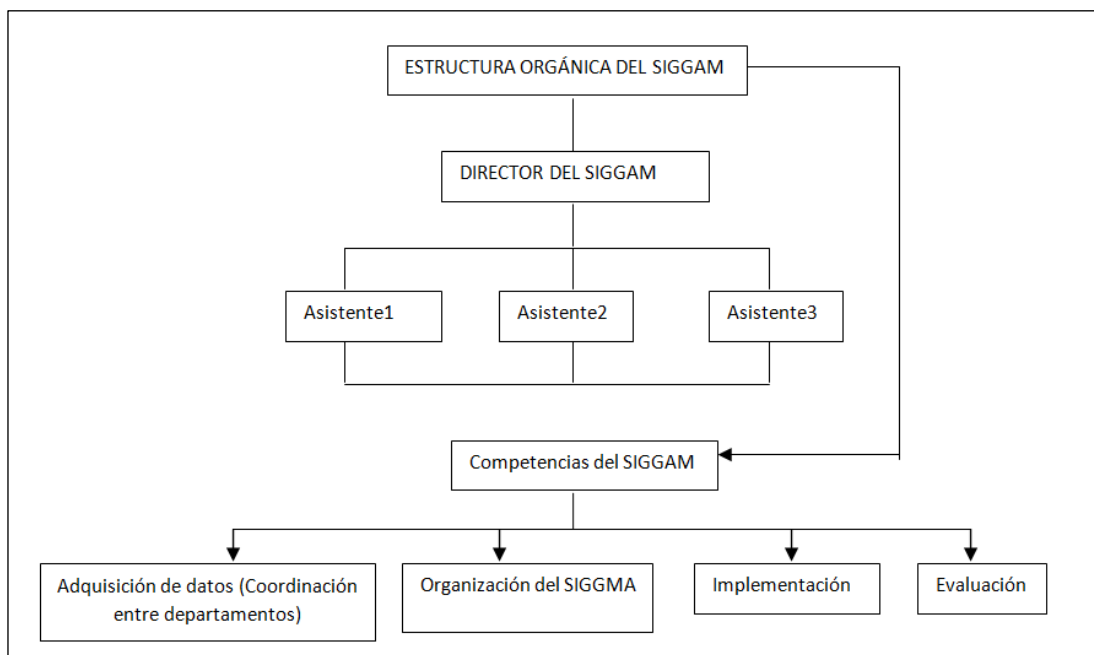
ESTRUCTURA ORGÁNICA DEL SIGGAM

DIRECTOR DEL SIGGAM

Asistente1

Asistente2

Asistente3

Competencias del SIGGAM

Adquisición de datos (Coordinación entre departamentos)

Organización del SIGGMA

Implementación

Evaluación